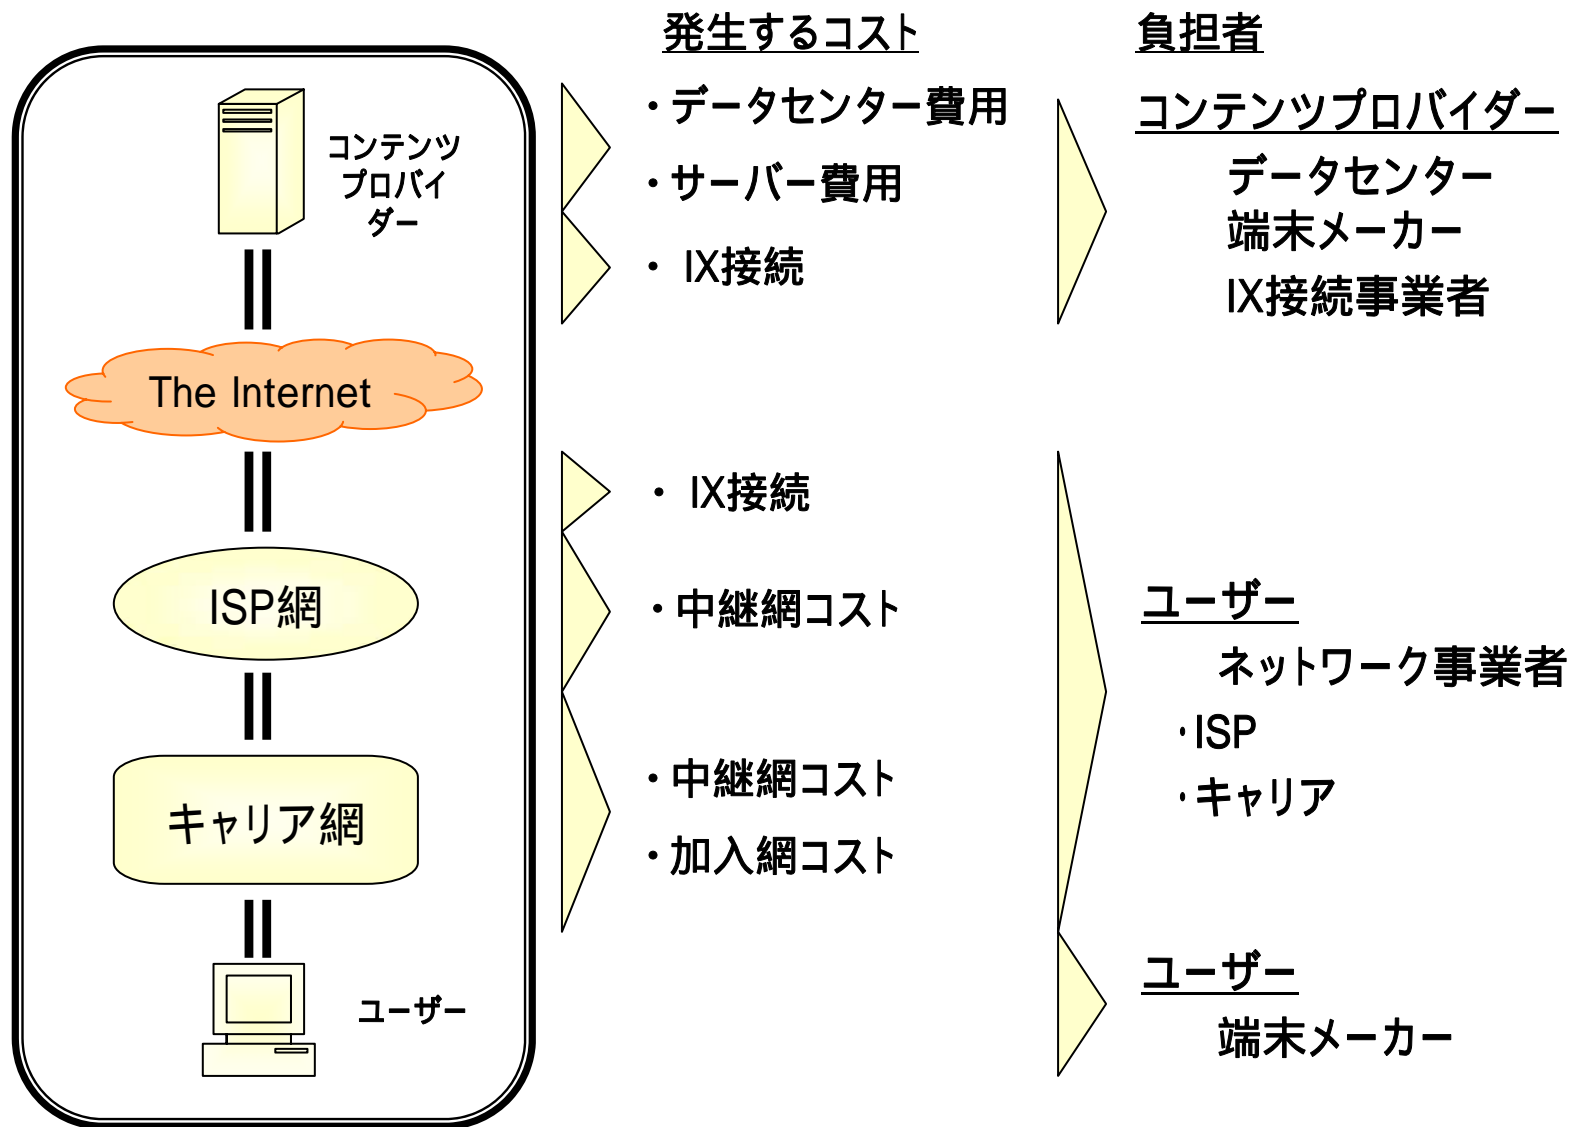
コンテンツプロバイダー

The Internet

ISP網

キャリア網

ユーザー

発生するコスト

・データセンター費用

・サーバー費用

・ IX接続

・ IX接続

・中継網コスト

・中継網コスト

・加入網コスト

負担者

コンテンツプロバイダー

データセンター

端末メーカー

IX接続事業者

ユーザー

ネットワーク事業者

・ISP

・キャリア

ユーザー

端末メーカー